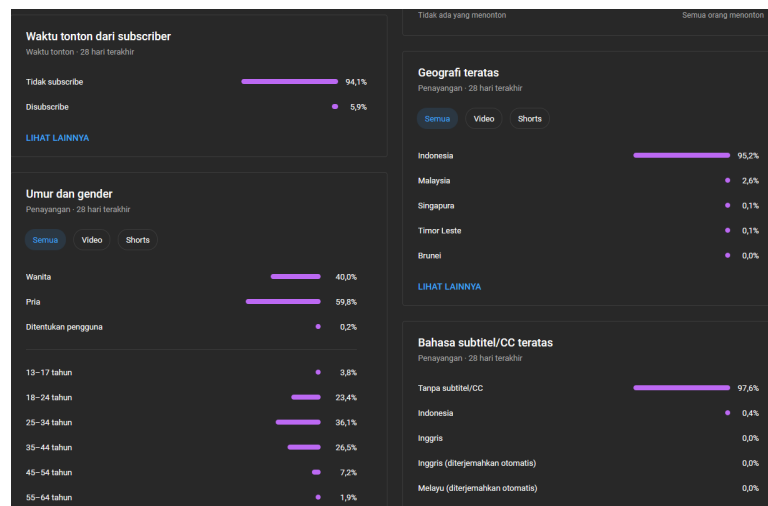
Waktu tonton dari subscriber
Waktu tonton · 28 hari terakhir

Tidak subscribe 94,1%
Disubscribe 5,9%

LIHAT LAINNYA

Umur dan gender
Penayangan · 28 hari terakhir

Semua Video Shorts

Wanita 40,0%
Pria 59,8%
Ditentukan pengguna 0,2%

13–17 tahun 3,8%
18–24 tahun 23,4%
25–34 tahun 36,1%
35–44 tahun 26,5%
45–54 tahun 7,2%
55–64 tahun 1,9%

Tidak ada yang menonton Semua orang menonton

Geografi teratas
Penayangan · 28 hari terakhir

Semua Video Shorts

Indonesia 95,2%
Malaysia 2,6%
Singapura 0,1%
Timor Leste 0,1%
Brunei 0,0%

LIHAT LAINNYA

Bahasa subtitel/CC teratas
Penayangan · 28 hari terakhir

Tanpa subtitel/CC 97,6%
Indonesia 0,4%
Inggris 0,0%
Inggris (diterjemahkan otomatis) 0,0%
Melayu (diterjemahkan otomatis) 0,0%